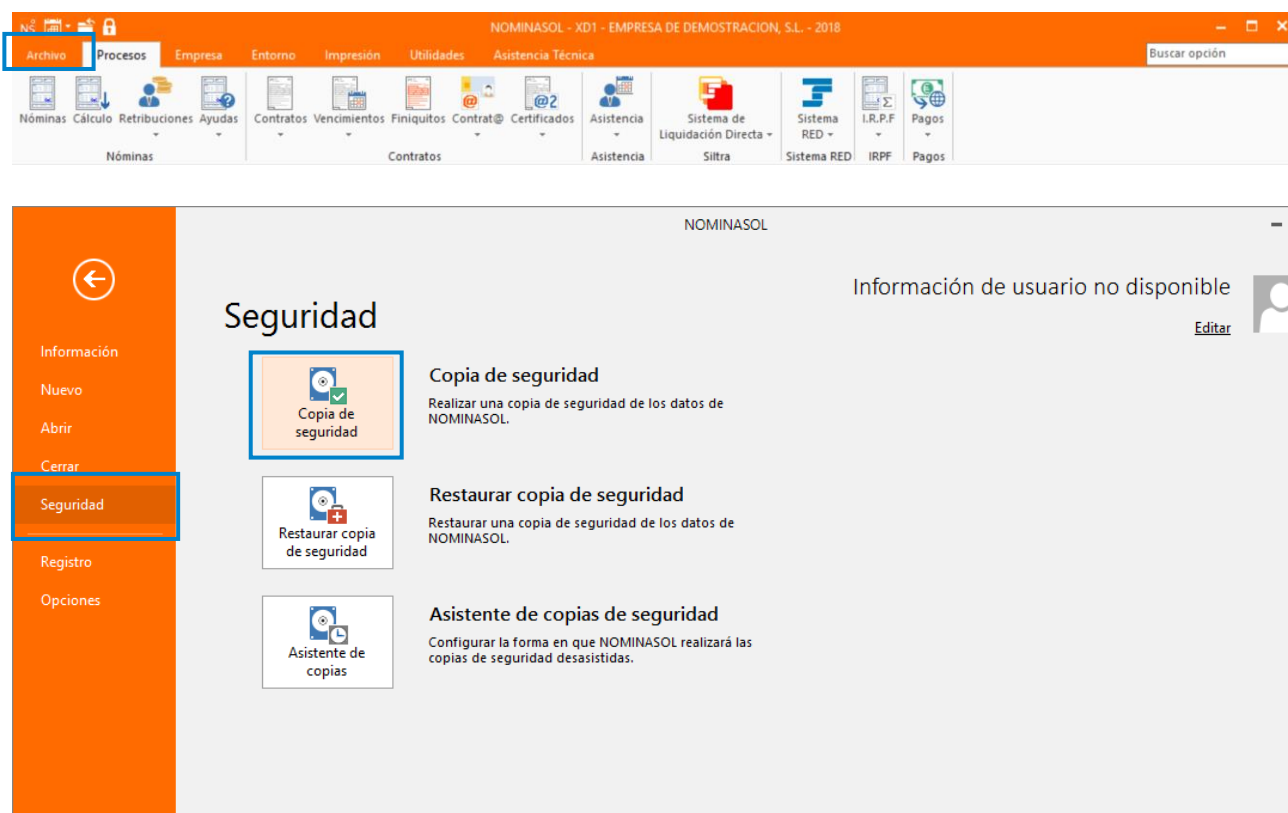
NOMINASOL - XD1 - EMPRESA DE DEMOSTRACION, S.L. - 2018

Archivo Procesos Empresa Entorno Impresión Utilidades Asistencia Técnica

Buscar opción

Nóminas Cálculo Retribuciones Ayudas
Nóminas

Contratos Vencimientos Finiquitos Contrat@ Certificados
Contratos

Asistencia
Asistencia

Sistema de Liquidación Directa
Siltra

Sistema RED
Sistema RED

I.R.P.F
IRPF

Pagos
Pagos

NOMINASOL

Información
Nuevo
Abrir
Cerrar
Seguridad
Registro
Opciones

Seguridad

Información de usuario no disponible
Editar

Copia de seguridad

Copia de seguridad
Realizar una copia de seguridad de los datos de NOMINASOL.

Restaurar copia de seguridad

Restaurar copia de seguridad
Restaurar una copia de seguridad de los datos de NOMINASOL.

Asistente de copias

Asistente de copias de seguridad
Configurar la forma en que NOMINASOL realizará las copias de seguridad desasistidas.